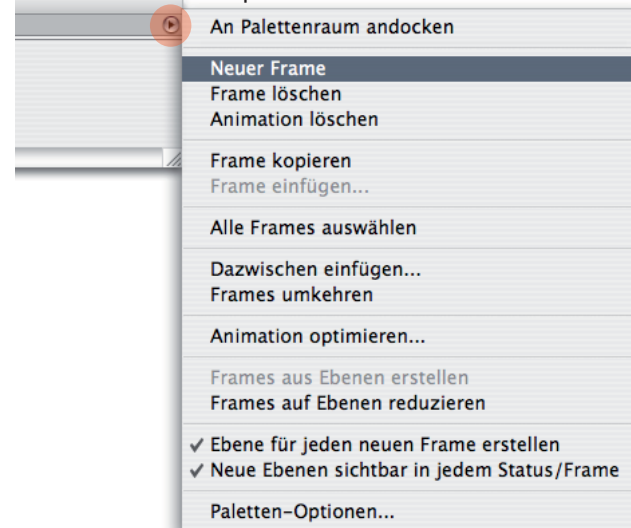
An Palettenraum andocken

Neuer Frame
Frame löschen
Animation löschen

Frame kopieren
Frame einfügen...

Alle Frames auswählen

Dazwischen einfügen...
Frames umkehren

Animation optimieren...

Frames aus Ebenen erstellen
Frames auf Ebenen reduzieren

✓ Ebene für jeden neuen Frame erstellen
✓ Neue Ebenen sichtbar in jedem Status/Frame

Paletten-Optionen...